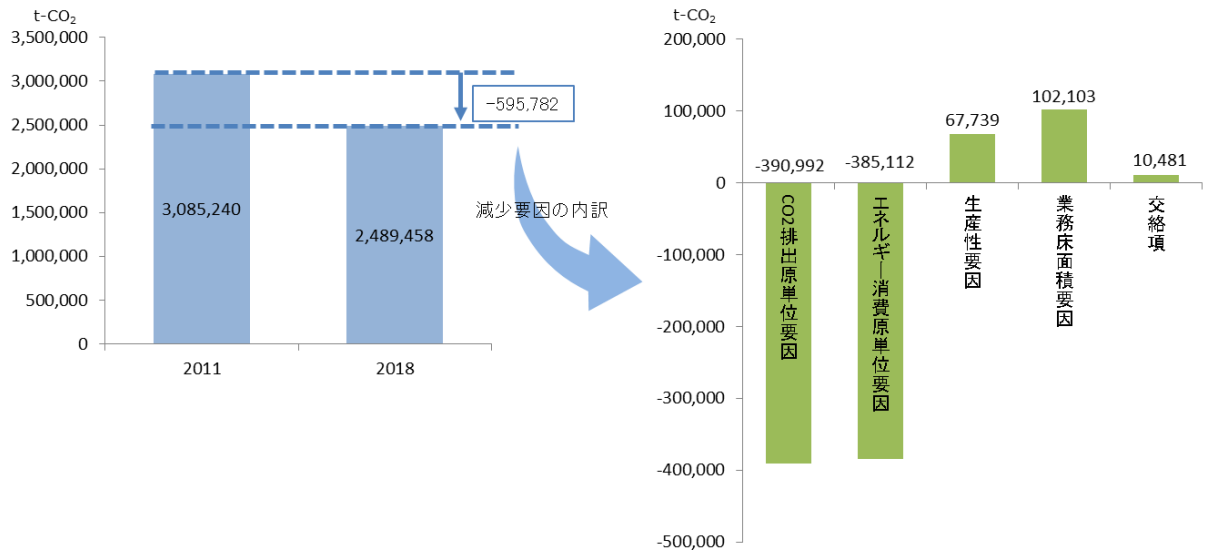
t-CO$_2$
3,500,000
3,000,000
2,500,000
2,000,000
1,500,000
1,000,000
500,000
0

−595,782

3,085,240
2,489,458

2011
2018

減少要因の内訳

t-CO$_2$
200,000
100,000
0
-100,000
-200,000
-300,000
-400,000
-500,000

-390,992
-385,112
67,739
102,103
10,481

CO2排出原単位要因
エネルギー消費原単位要因
生産性要因
業務床面積要因
交絡項